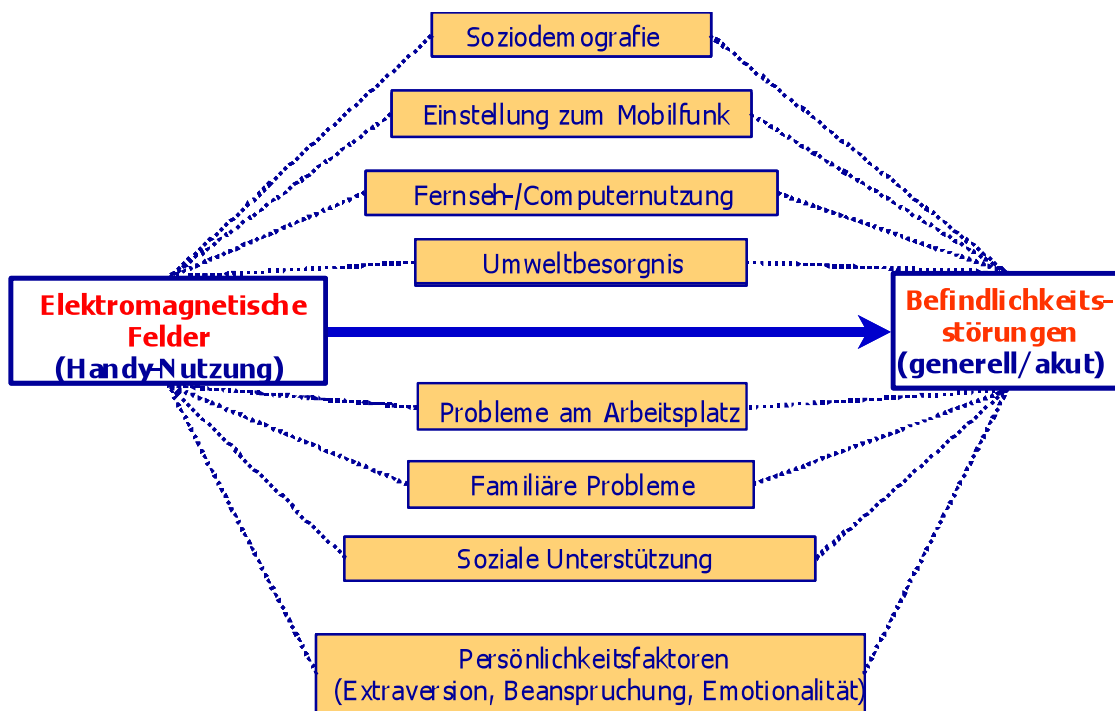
Soziodemografie

Einstellung zum Mobilfunk

Fernseh-/Computernutzung

Umweltbesorgnis

Elektromagnetische Felder (Handy-Nutzung)

Befindlichkeitsstörungen (generell/akut)

Probleme am Arbeitsplatz

Familiäre Probleme

Soziale Unterstützung

Persönlichkeitsfaktoren (Extraversion, Beanspruchung, Emotionalität)